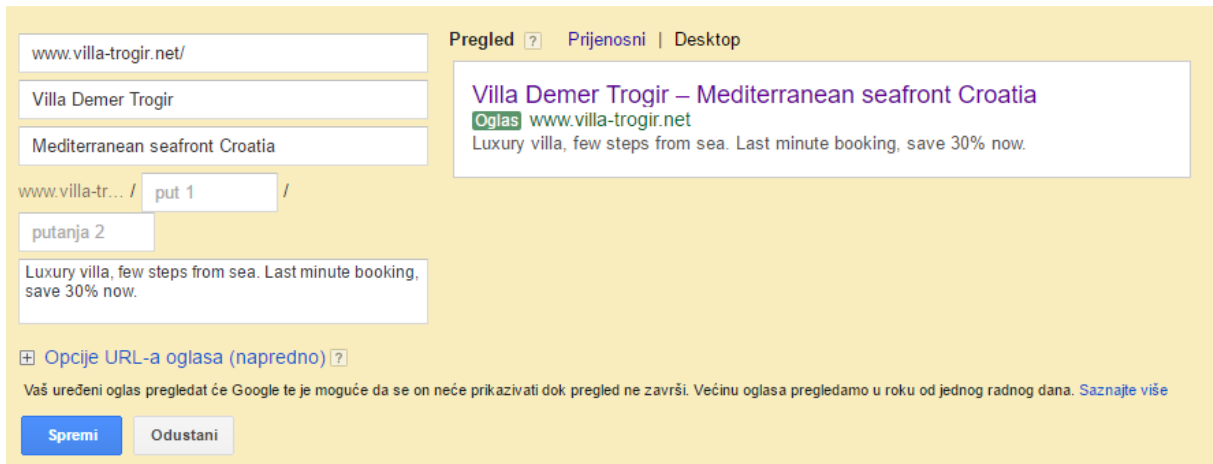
www.villa-trogir.net/

Villa Demer Trogir

Mediterranean seafront Croatia

www.villa-tr... / put 1 /

putanja 2

Luxury villa, few steps from sea. Last minute booking, save 30% now.

Pregled ? Prijenosni | Desktop

Villa Demer Trogir – Mediterranean seafront Croatia
Oglas www.villa-trogir.net
Luxury villa, few steps from sea. Last minute booking, save 30% now.

⊞ Opcije URL-a oglasa (napredno) ?

Vaš uređeni oglas pregledat će Google te je moguće da se on neće prikazivati dok pregled ne završi. Većinu oglasa pregledamo u roku od jednog radnog dana. Saznajte više

Spremi Odustani